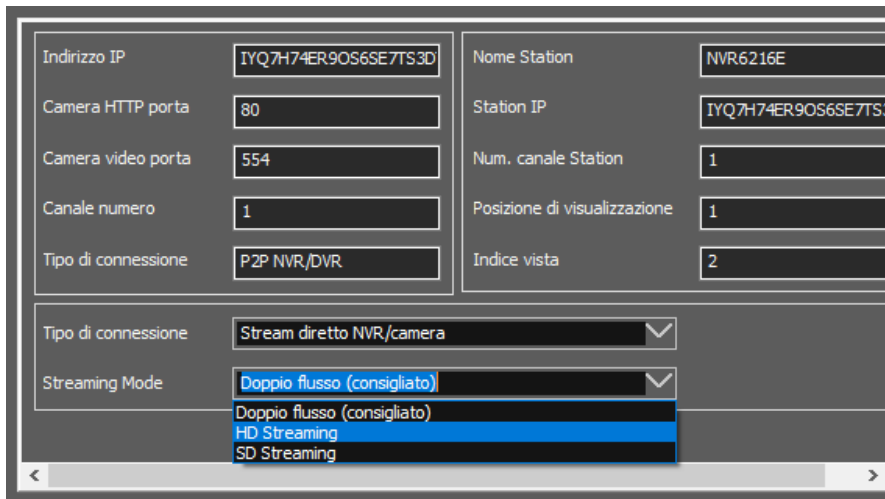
Indirizzo IP
IYQ7H74ER9OS6SE7TS3D
Camera HTTP porta
80
Camera video porta
554
Canale numero
1
Tipo di connessione
P2P NVR/DVR

Nome Station
NVR6216E
Station IP
IYQ7H74ER9OS6SE7TS
Num. canale Station
1
Posizione di visualizzazione
1
Indice vista
2

Tipo di connessione
Stream diretto NVR/camera
Streaming Mode
Doppio flusso (consigliato)
Doppio flusso (consigliato)
HD Streaming
SD Streaming
<
>